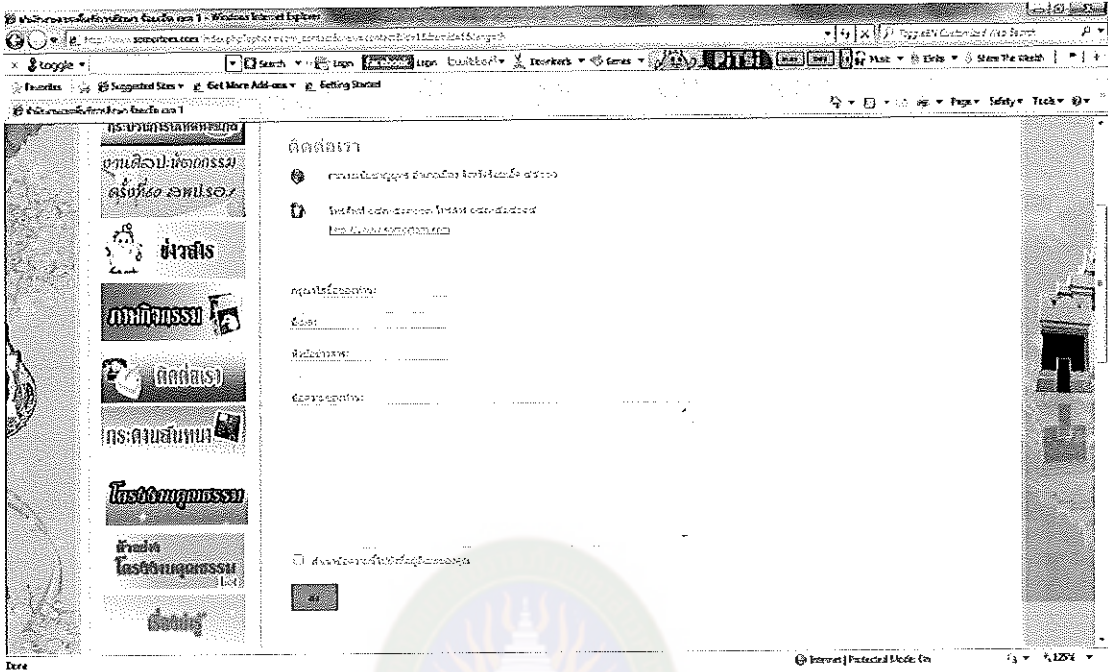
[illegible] - Windows Internet Explorer

Google

Favorites | Suggested Sites ▾ | Get More Add-ons ▾ | Getting Started

Page ▾ Safety ▾ Tools ▾

งานศิลปะหัตถกรรม ครั้งที่ ๖๐ สพฐ.

ข่าวสาร

ภาพกิจกรรม

ติดต่อเรา

กระดานสนทนา

โครงการคุณธรรม

ตัวอย่าง โครงการคุณธรรม

ติดต่อเรา

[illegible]

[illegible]

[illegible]

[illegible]

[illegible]

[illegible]

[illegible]

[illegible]

Done

Internet | Protected Mode: On

125%